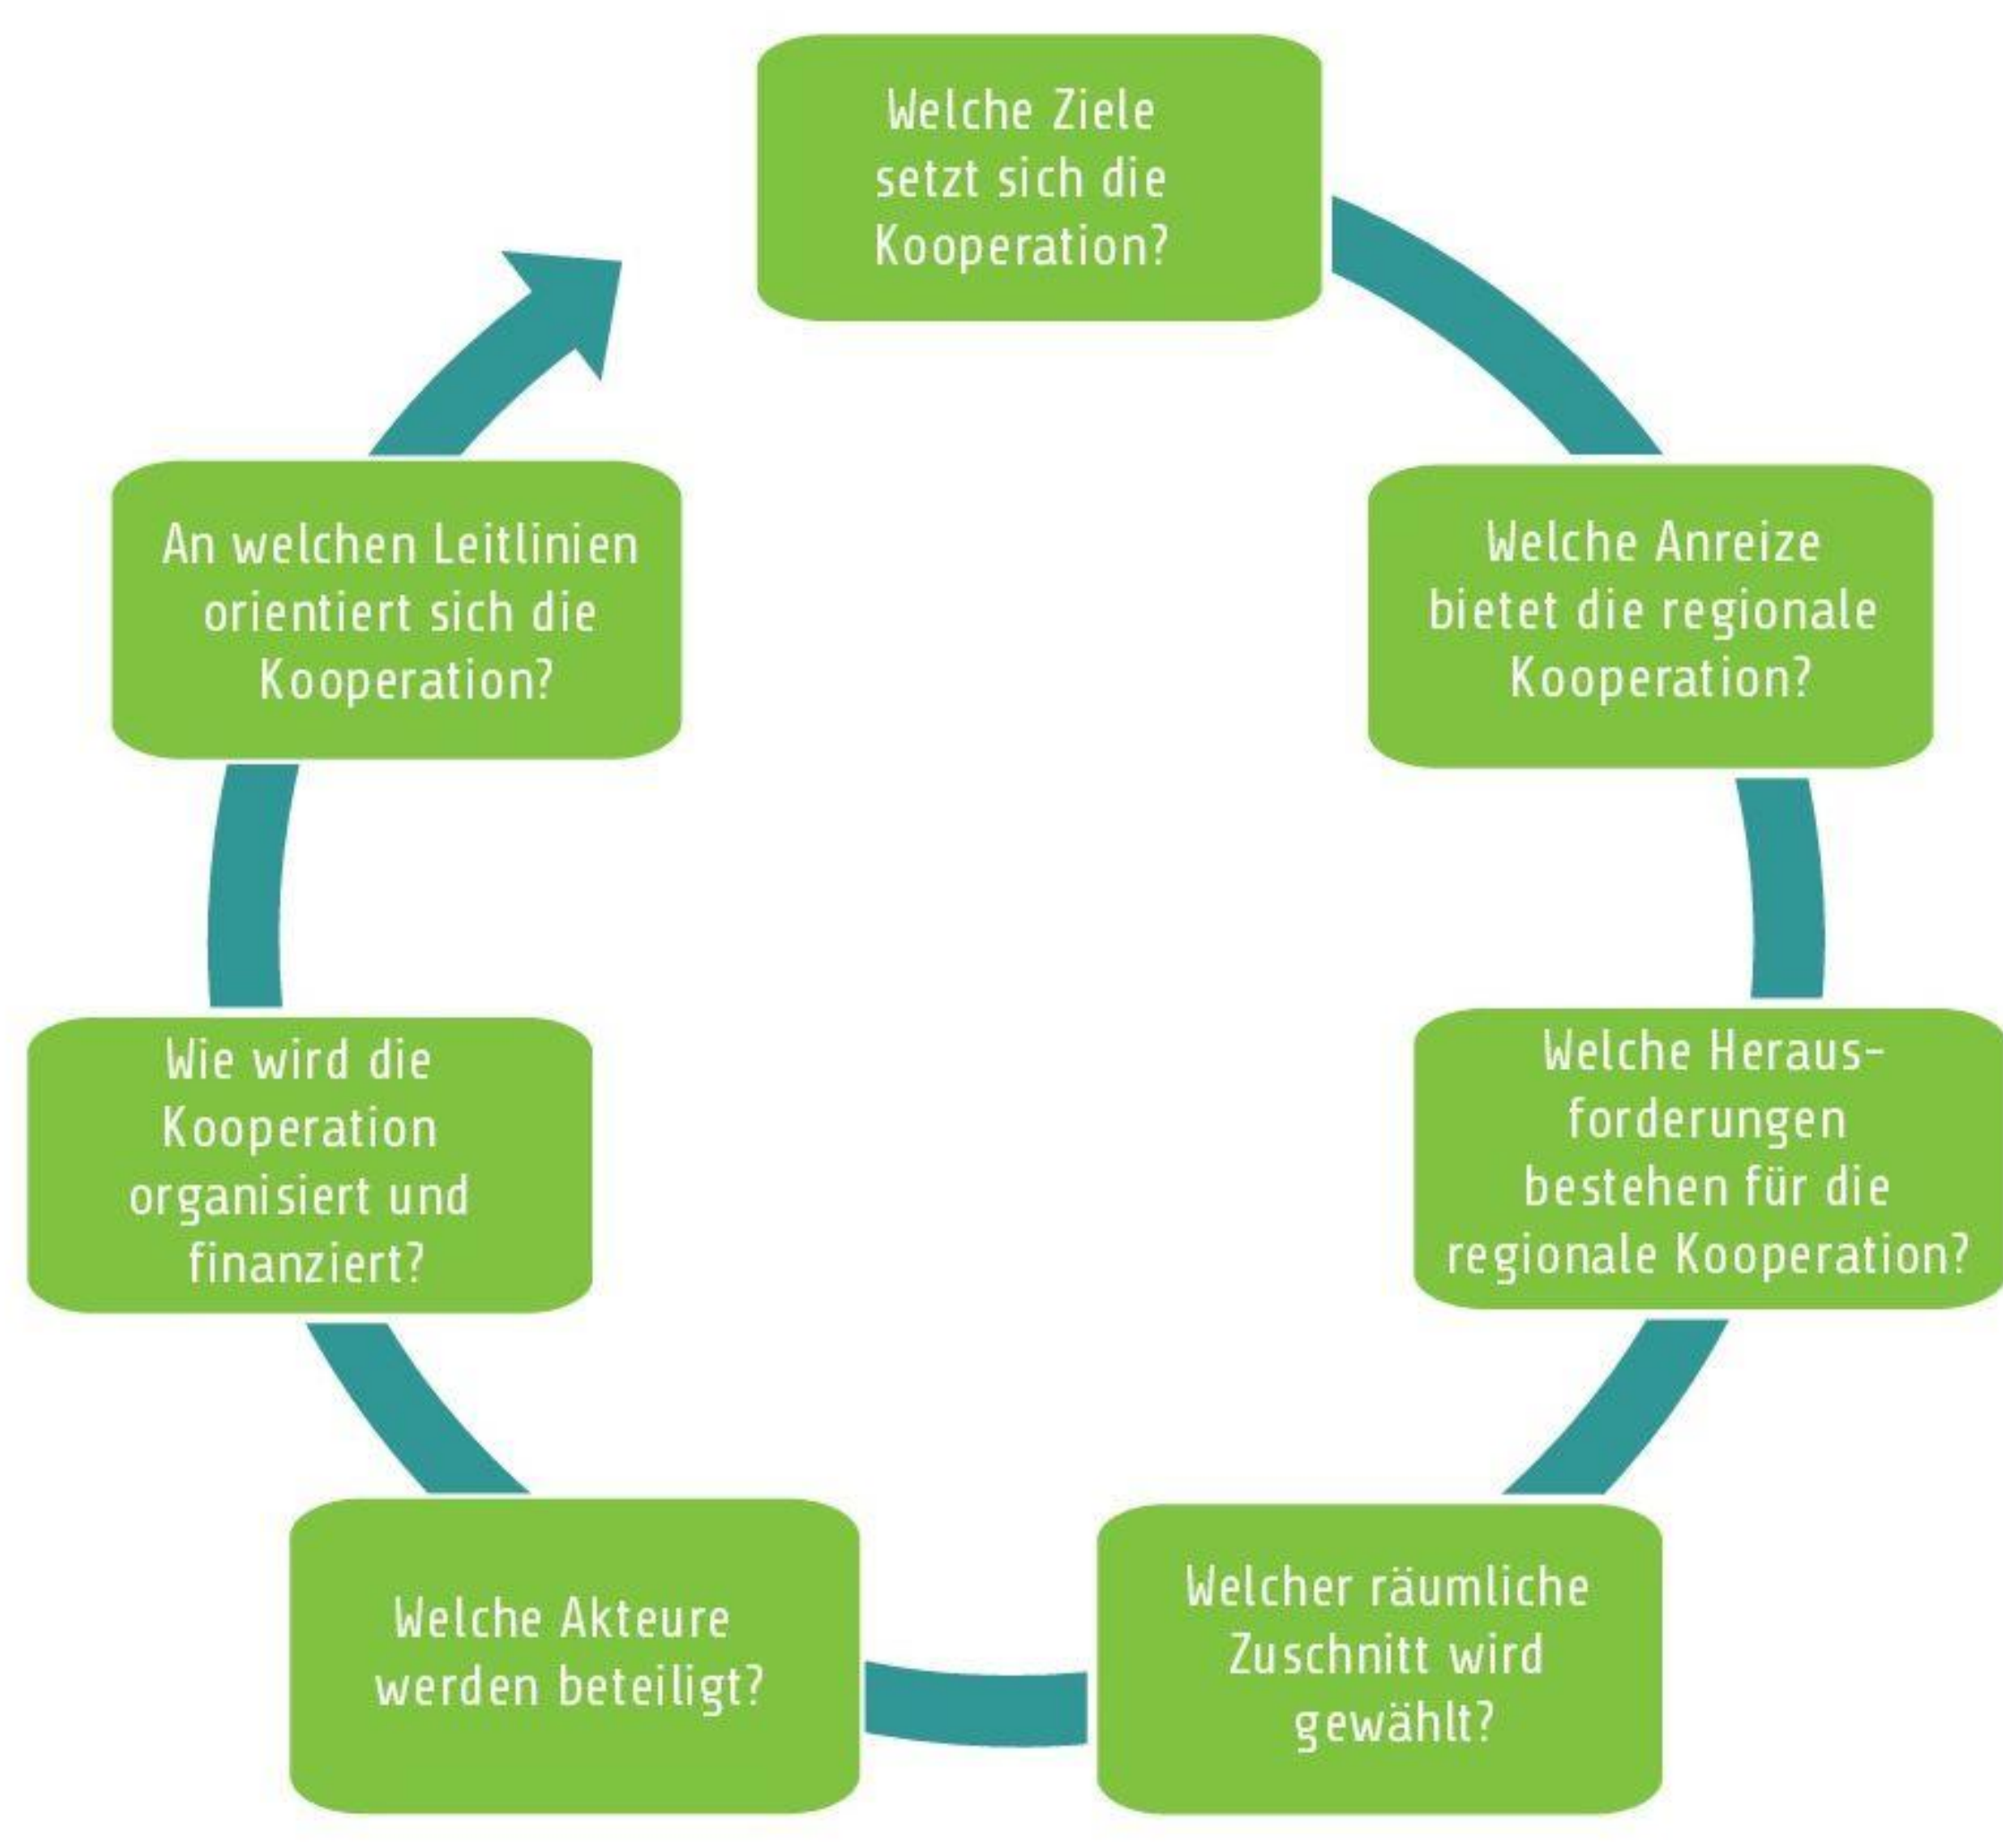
Welche Ziele setzt sich die Kooperation?

Welche Anreize bietet die regionale Kooperation?

Welche Herausforderungen bestehen für die regionale Kooperation?

Welcher räumliche Zuschnitt wird gewählt?

Welche Akteure werden beteiligt?

Wie wird die Kooperation organisiert und finanziert?

An welchen Leitlinien orientiert sich die Kooperation?